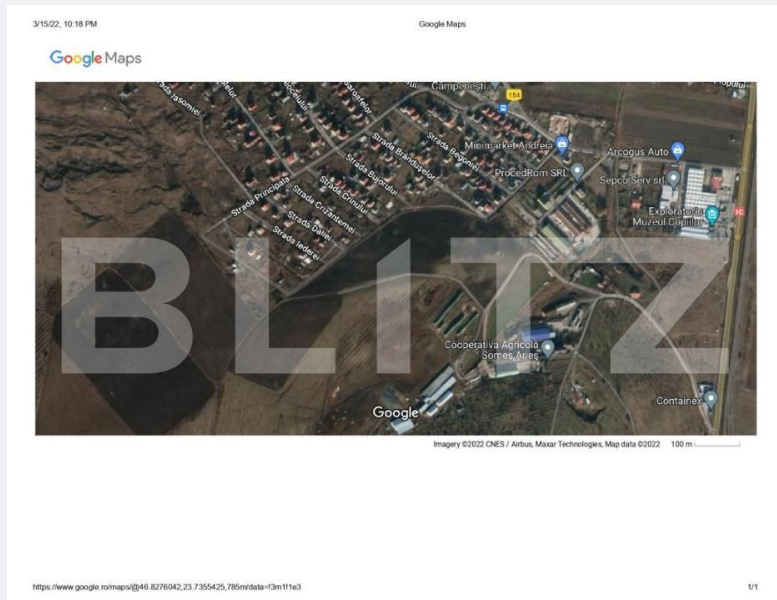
3/15/22, 10:18 PM

Google Maps

Google Maps

Câmpenești

154

Strada Iasomiei

Minimarket Andreja

Arcogus Auto

Strada Brânduselor

Strada Begoniei

Strada Bujorului

ProcedRom SRL

Sepcu Serv srl

Strada Principală

Strada Crinului

Exploratorium Muzeul Copiilor

Strada Crizantemei

Strada Daliei

Strada Iederei

1C

BLITZ

Cooperativa Agricolă Someș Arieș

Containex

Google

Imagery ©2022 CNES / Airbus, Maxar Technologies, Map data ©2022 100 m

https://www.google.ro/maps/@46.8276042,23.7355425,785m/data=!3m1!1e3

1/1